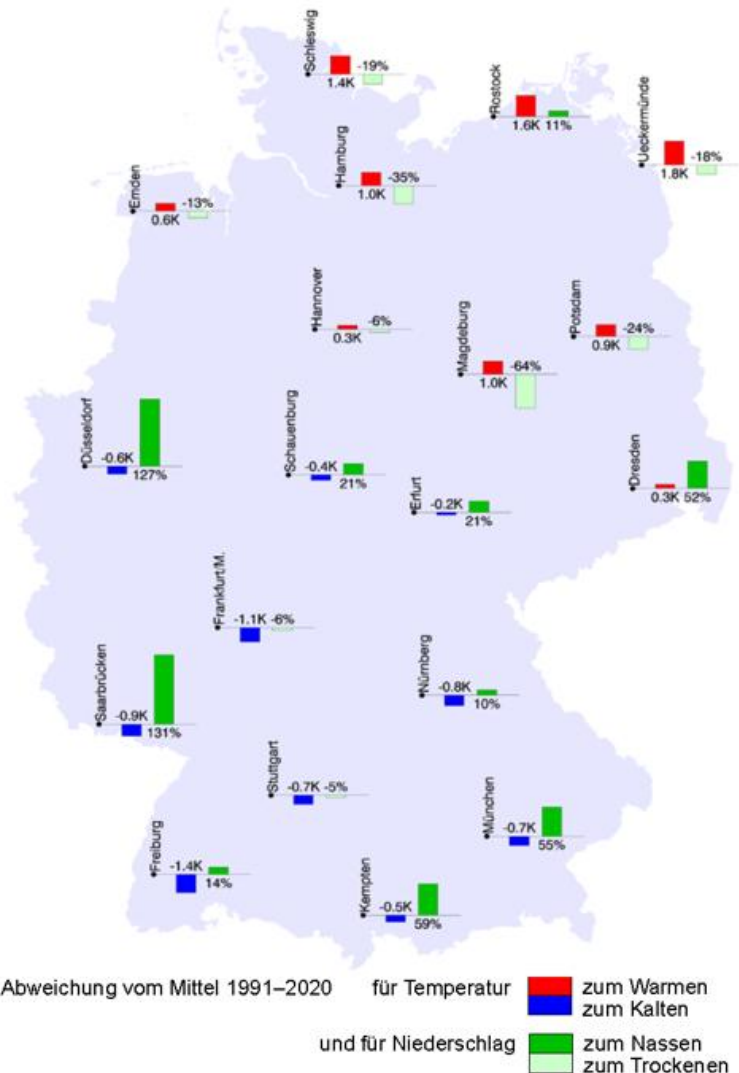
Schleswig
1.4K -19%

Rostock
1.6K 11%

Uckermünde
1.8K -18%

Hamburg
1.0K -35%

Emden
0.6K -13%

Hannover
0.3K -6%

Magdeburg
1.0K -64%

Potsdam
0.9K -24%

Düsseldorf
-0.6K 127%

Schauenburg
-0.4K 21%

Erfurt
-0.2K 21%

Dresden
0.3K 52%

Frankfurt/M.
-1.1K -6%

Saarbrücken
-0.9K 131%

Nürnberg
-0.8K 10%

Stuttgart
-0.7K -5%

München
-0.7K 55%

Freiburg
-1.4K 14%

Kempten
-0.5K 59%

Abweichung vom Mittel 1991–2020 für Temperatur zum Warmen zum Kalten

und für Niederschlag zum Nassen zum Trockenen